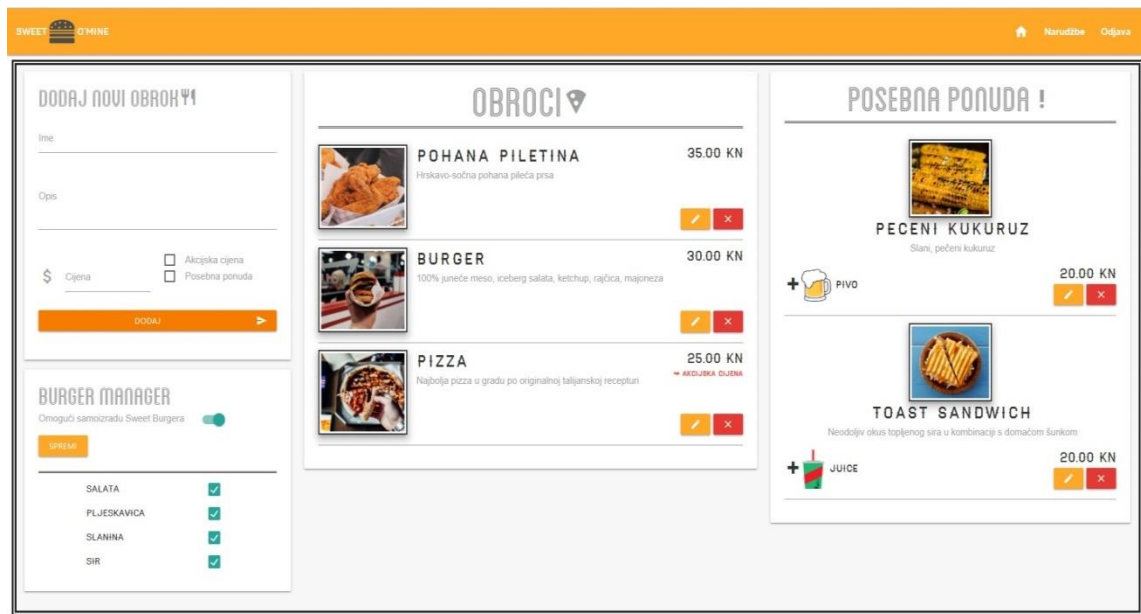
SWEET O'MINE

Narudžbe Odjava

DODAJ NOVI OBROK

Ime

Opis

$ Cijena

Akcijska cijena

Posebna ponuda

DODAJ

BURGER MANAGER

Omogući samoizradu Sweet Burgera

SPREMI

SALATA

PLJESKAVICA

SLANINA

SIR

OBROCI

POHANA PILETINA

Hrskavo-sočna pohana pileća prsa

35.00 KN

BURGER

100% juneće meso, iceberg salata, ketchup, rajčica, majoneza

30.00 KN

PIZZA

Najbolja pizza u gradu po originalnoj talijanskoj recepturi

25.00 KN

AKCIJSKA CIJENA

POSEBNA PONUDA !

PECENI KUKURUZ

Slani, pečeni kukuruz

+ PIVO

20.00 KN

TOAST SANDWICH

Neodoljiv okus topljenog sira u kombinaciji s domaćom šunkom

+ JUICE

20.00 KN